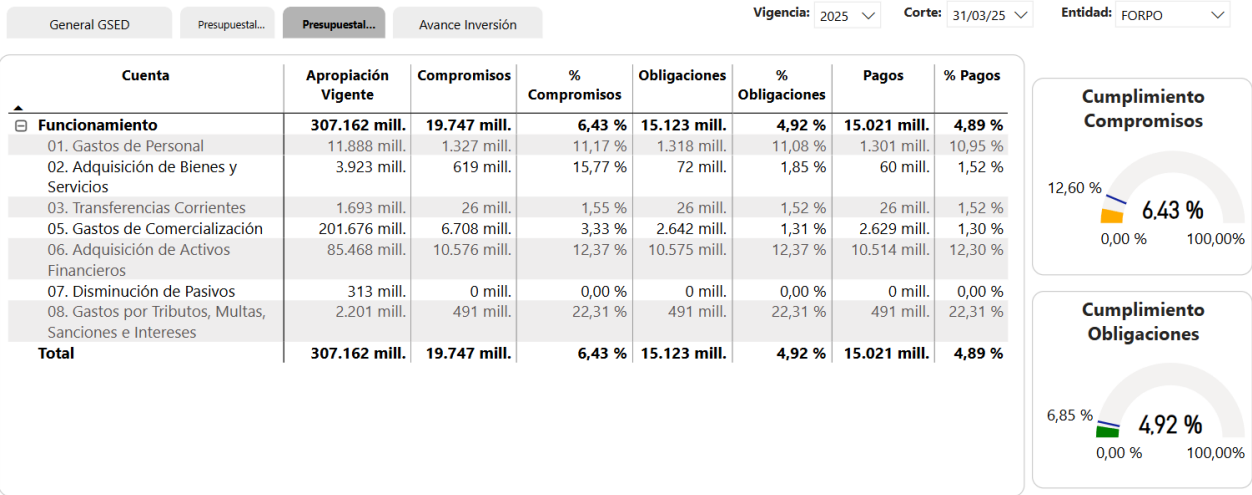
General GSED | Presupuestal... | Presupuestal... | Avance Inversión

Vigencia: 2025
Corte: 31/03/25
Entidad: FORPO

| Cuenta | Apropiación Vigente | Compromisos | % Compromisos | Obligaciones | % Obligaciones | Pagos | % Pagos |
|---|---|---|---|---|---|---|---|
| ⊟ Funcionamiento | 307.162 mill. | 19.747 mill. | 6,43 % | 15.123 mill. | 4,92 % | 15.021 mill. | 4,89 % |
| 01. Gastos de Personal | 11.888 mill. | 1.327 mill. | 11,17 % | 1.318 mill. | 11,08 % | 1.301 mill. | 10,95 % |
| 02. Adquisición de Bienes y Servicios | 3.923 mill. | 619 mill. | 15,77 % | 72 mill. | 1,85 % | 60 mill. | 1,52 % |
| 03. Transferencias Corrientes | 1.693 mill. | 26 mill. | 1,55 % | 26 mill. | 1,52 % | 26 mill. | 1,52 % |
| 05. Gastos de Comercialización | 201.676 mill. | 6.708 mill. | 3,33 % | 2.642 mill. | 1,31 % | 2.629 mill. | 1,30 % |
| 06. Adquisición de Activos Financieros | 85.468 mill. | 10.576 mill. | 12,37 % | 10.575 mill. | 12,37 % | 10.514 mill. | 12,30 % |
| 07. Disminución de Pasivos | 313 mill. | 0 mill. | 0,00 % | 0 mill. | 0,00 % | 0 mill. | 0,00 % |
| 08. Gastos por Tributos, Multas, Sanciones e Intereses | 2.201 mill. | 491 mill. | 22,31 % | 491 mill. | 22,31 % | 491 mill. | 22,31 % |
| Total | 307.162 mill. | 19.747 mill. | 6,43 % | 15.123 mill. | 4,92 % | 15.021 mill. | 4,89 % |

Cumplimiento Compromisos
12,60 %
6,43 %
0,00 %
100,00%

Cumplimiento Obligaciones
6,85 %
4,92 %
0,00 %
100,00%